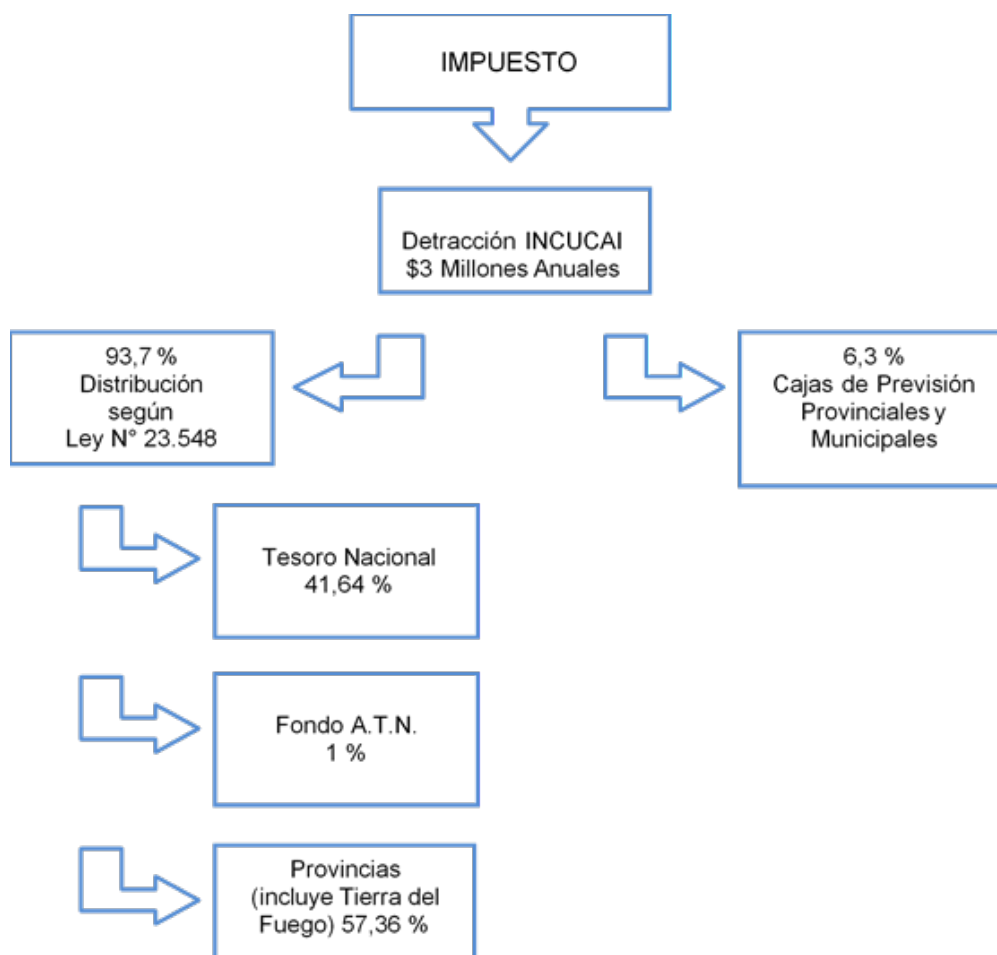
IMPUESTO

Detracción INCUCAI
$3 Millones Anuales

93,7 %
Distribución
según
Ley N° 23.548

6,3 %
Cajas de Previsión
Provinciales y
Municipales

Tesoro Nacional
41,64 %

Fondo A.T.N.
1 %

Provincias
(incluye Tierra del
Fuego) 57,36 %